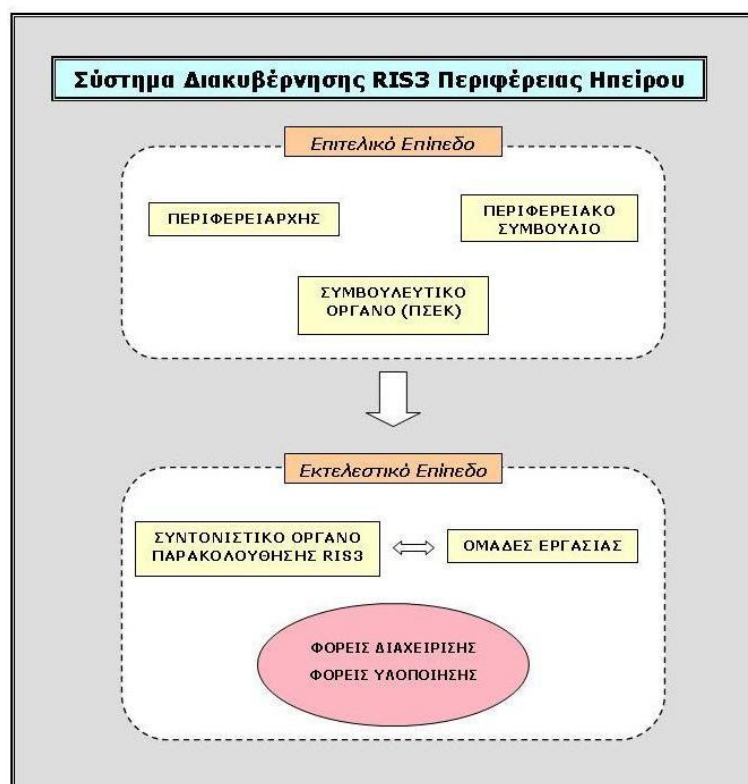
Σύστημα Διακυβέρνησης RIS3 Περιφέρειας Ηπείρου

Επιτελικό Επίπεδο

ΠΕΡΙΦΕΡΕΙΑΡΧΗΣ

ΠΕΡΙΦΕΡΕΙΑΚΟ ΣΥΜΒΟΥΛΙΟ

ΣΥΜΒΟΥΛΕΥΤΙΚΟ ΟΡΓΑΝΟ (ΠΣΕΚ)

Εκτελεστικό Επίπεδο

ΣΥΝΤΟΝΙΣΤΙΚΟ ΟΡΓΑΝΟ ΠΑΡΑΚΟΛΟΥΘΗΣΗΣ RIS3

ΟΜΑΔΕΣ ΕΡΓΑΣΙΑΣ

ΦΟΡΕΙΣ ΔΙΑΧΕΙΡΙΣΗΣ
ΦΟΡΕΙΣ ΥΛΟΠΟΙΗΣΗΣ